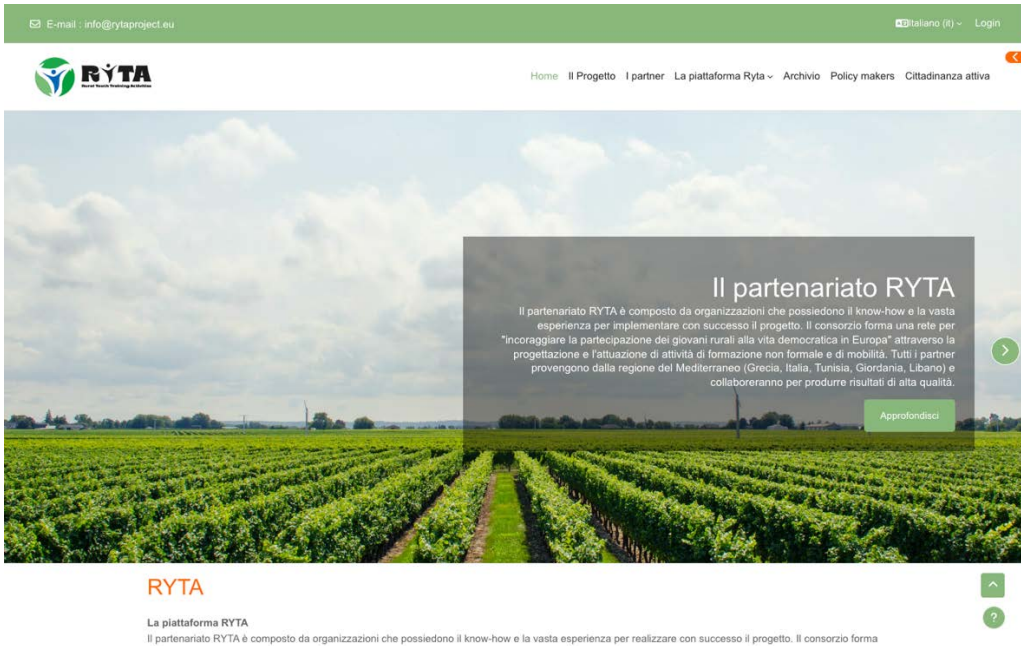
E-mail : info@rytaproject.eu

Italiano (it) Login

RYTA
Rural Youth Training Activities

Home Il Progetto I partner La piattaforma Ryta Archivio Policy makers Cittadinanza attiva

Il partenariato RYTA

Il partenariato RYTA è composto da organizzazioni che possiedono il know-how e la vasta esperienza per implementare con successo il progetto. Il consorzio forma una rete per "incoraggiare la partecipazione dei giovani rurali alla vita democratica in Europa" attraverso la progettazione e l'attuazione di attività di formazione non formale e di mobilità. Tutti i partner provengono dalla regione del Mediterraneo (Grecia, Italia, Tunisia, Giordania, Libano) e collaboreranno per produrre risultati di alta qualità.

Approfondisci

RYTA

La piattaforma RYTA

Il partenariato RYTA è composto da organizzazioni che possiedono il know-how e la vasta esperienza per realizzare con successo il progetto. Il consorzio forma

?